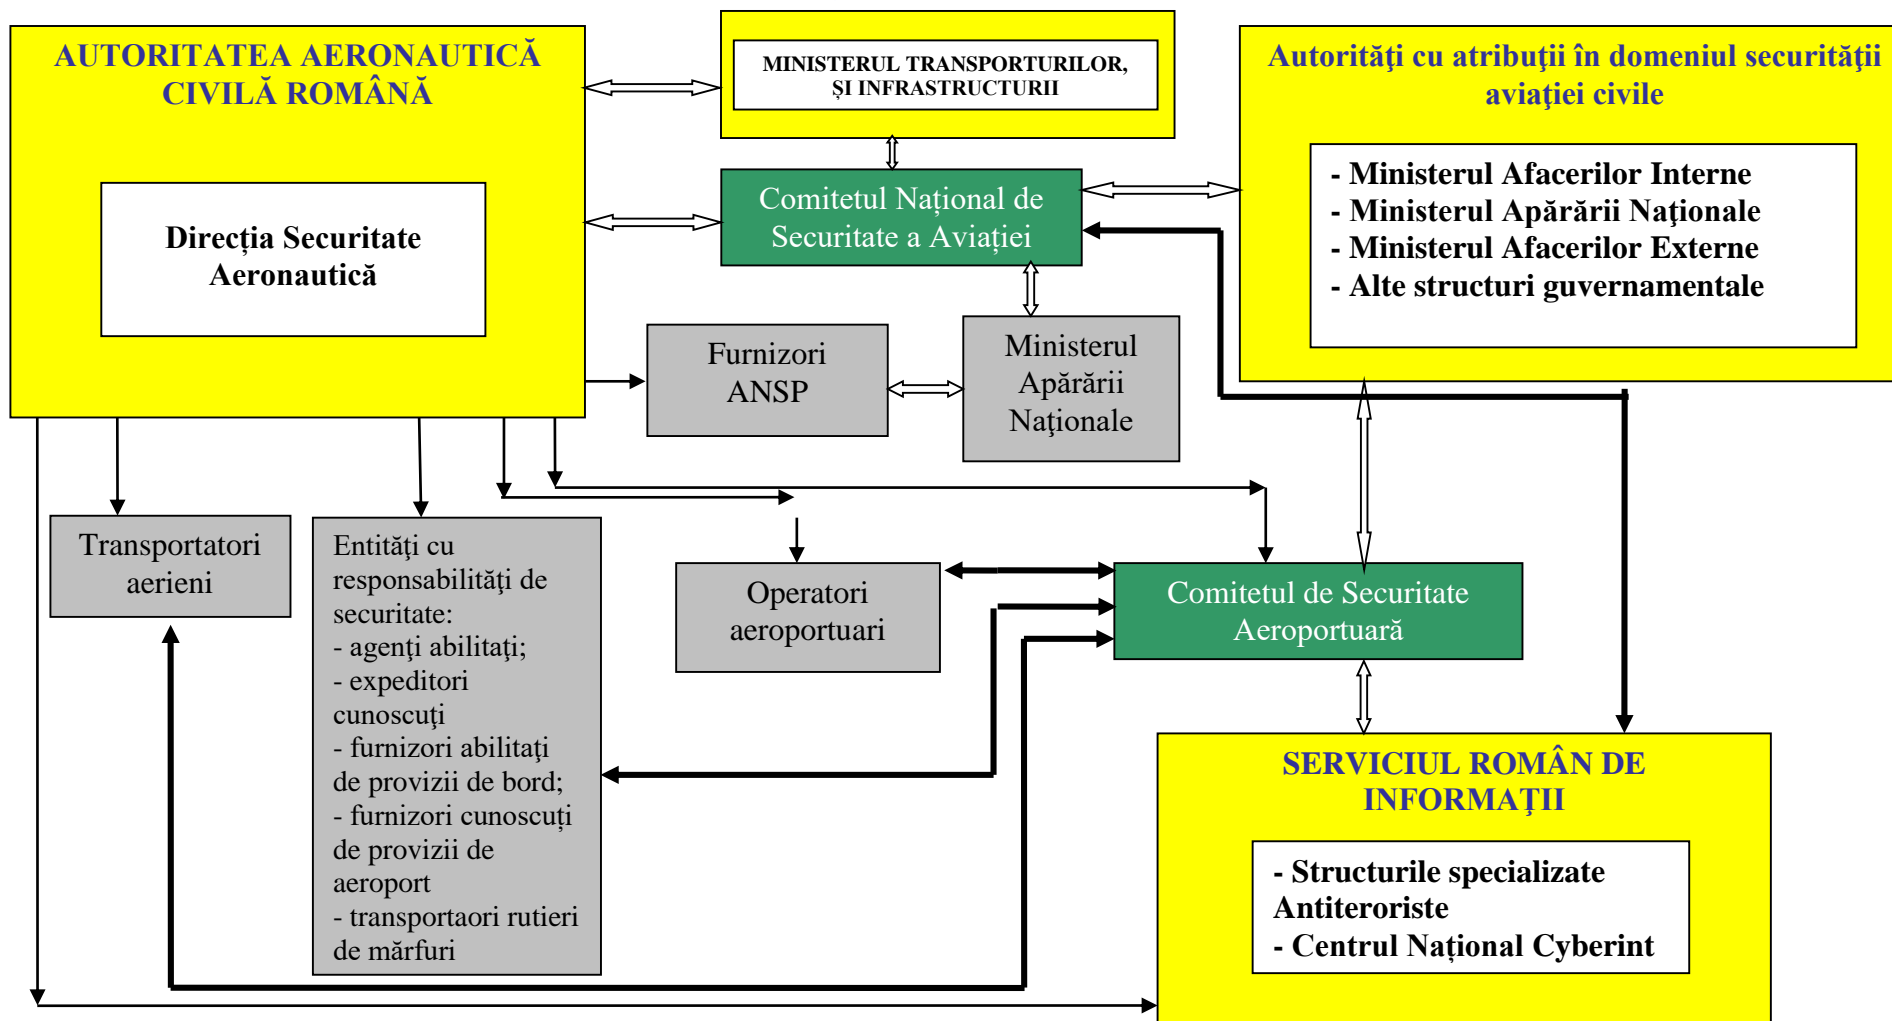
AUTORITATEA AERONAUTICĂ CIVILĂ ROMÂNĂ

Direcția Securitate Aeronautică

MINISTERUL TRANSPORTURILOR, ȘI INFRASTRUCTURII

Comitetul Național de Securitate a Aviației

Autorități cu atribuții în domeniul securității aviației civile

- Ministerul Afacerilor Interne
- Ministerul Apărării Naționale
- Ministerul Afacerilor Externe
- Alte structuri guvernamentale

Furnizori ANSP

Ministerul Apărării Naționale

Transportatori aerieni

Entități cu responsabilități de securitate:
- agenți abilitați;
- expeditori cunoscuți
- furnizori abilitați de provizii de bord;
- furnizori cunoscuți de provizii de aeroport
- transportaori rutieri de mărfuri

Operatori aeroportuari

Comitetul de Securitate Aeroportuară

SERVICIUL ROMÂN DE INFORMAȚII

- Structurile specializate Antiteroriste
- Centrul Național Cyberint